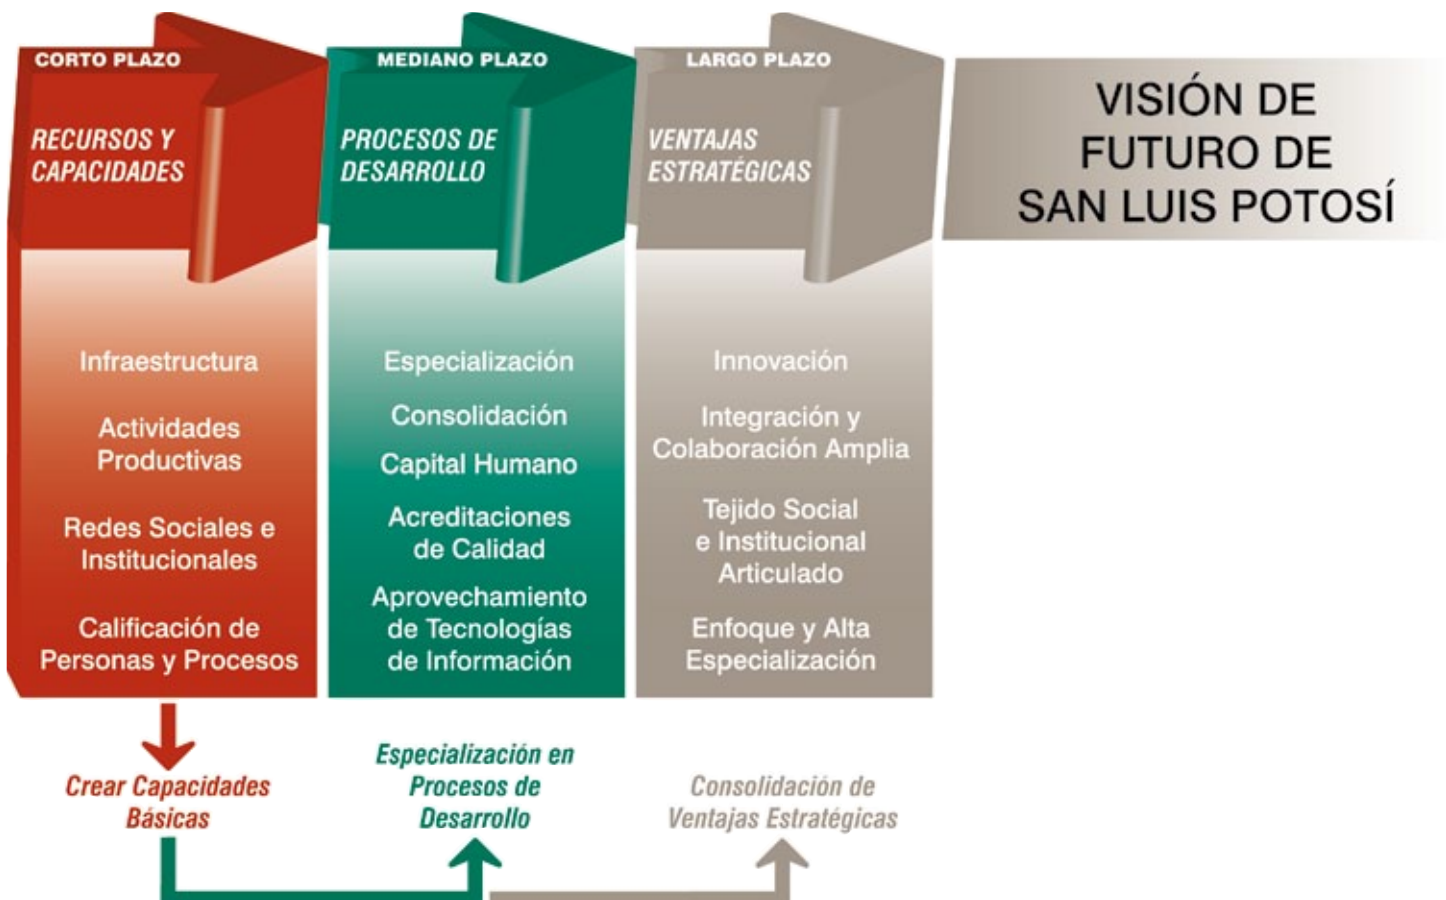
CORTO PLAZO

RECURSOS Y CAPACIDADES

Infraestructura

Actividades Productivas

Redes Sociales e Institucionales

Calificación de Personas y Procesos

MEDIANO PLAZO

PROCESOS DE DESARROLLO

Especialización

Consolidación

Capital Humano

Acreditaciones de Calidad

Aprovechamiento de Tecnologías de Información

LARGO PLAZO

VENTAJAS ESTRATÉGICAS

Innovación

Integración y Colaboración Amplia

Tejido Social e Institucional Articulado

Enfoque y Alta Especialización

VISIÓN DE FUTURO DE SAN LUIS POTOSÍ

Crear Capacidades Básicas

Especialización en Procesos de Desarrollo

Consolidación de Ventajas Estratégicas